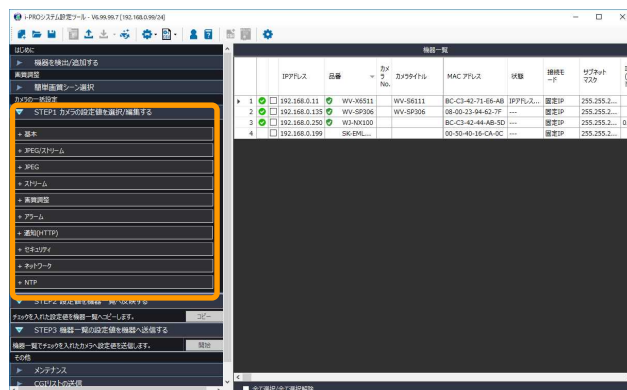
i-PROシステム設定ツール - V6.99.99.7 [192.168.0.99/24]

はじめに
▶ 機器を検出/追加する
画質調整
▶ 簡単画質シーン選択
カメラの一括設定
▼ STEP1 カメラの設定値を選択/編集する
+ 基本
+ JPEG/ストリーム
+ JPEG
+ ストリーム
+ 画質調整
+ アラーム
+ 通知(HTTP)
+ セキュリティ
+ ネットワーク
+ NTP
▼ STEP2 設定値を機器一覧へ反映する
チェックを入れた設定値を機器一覧へコピーします。 コピー
▼ STEP3 機器一覧の設定値を機器へ送信する
機器一覧でチェックを入れたカメラへ設定値を送信します。 開始
その他
▶ メンテナンス
▶ CGIリストの送信

機器一覧

| | | | IPアドレス | 品番 | カメラNo. | カメラタイトル | MAC アドレス | 状態 | 接続モード | サブネットマスク |
|---|---|---|---|---|---|---|---|---|---|---|
| 1 | ✔ | ☐ | 192.168.0.11 | WV-X6511 | | WV-S6111 | BC-C3-42-71-E6-AB | IPアドレス... | 固定IP | 255.255.2... |
| 2 | ✔ | ☐ | 192.168.0.135 | WV-SP306 | | WV-SP306 | 08-00-23-94-62-7F | --- | 固定IP | 255.255.2... |
| 3 | ✔ | ☐ | 192.168.0.250 | WJ-NX100 | | | BC-C3-42-44-AB-5D | --- | 固定IP | 255.255.2... |
| 4 | | ☐ | 192.168.0.199 | SK-EML... | | | 00-50-40-16-CA-0C | --- | 固定IP | 255.255.2... |

全て選択/全て選択解除